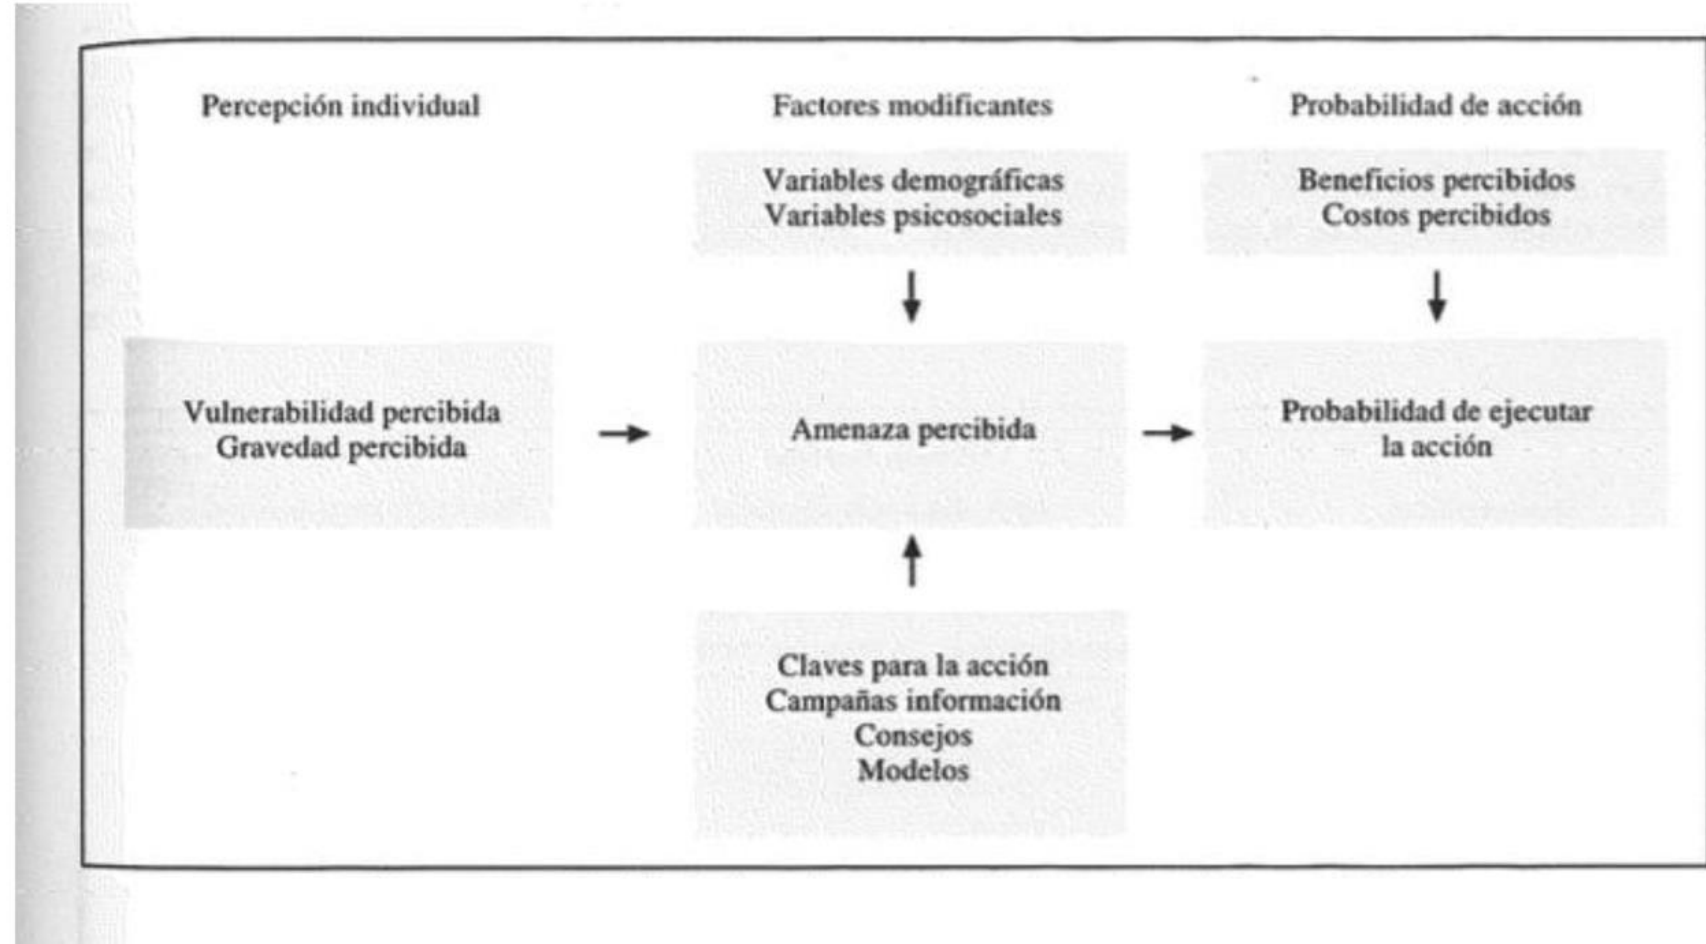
Percepción individual

Factores modificantes

Probabilidad de acción

Variables demográficas
Variables psicosociales

Beneficios percibidos
Costos percibidos

Vulnerabilidad percibida
Gravedad percibida

Amenaza percibida

Probabilidad de ejecutar la acción

Claves para la acción
Campañas información
Consejos
Modelos